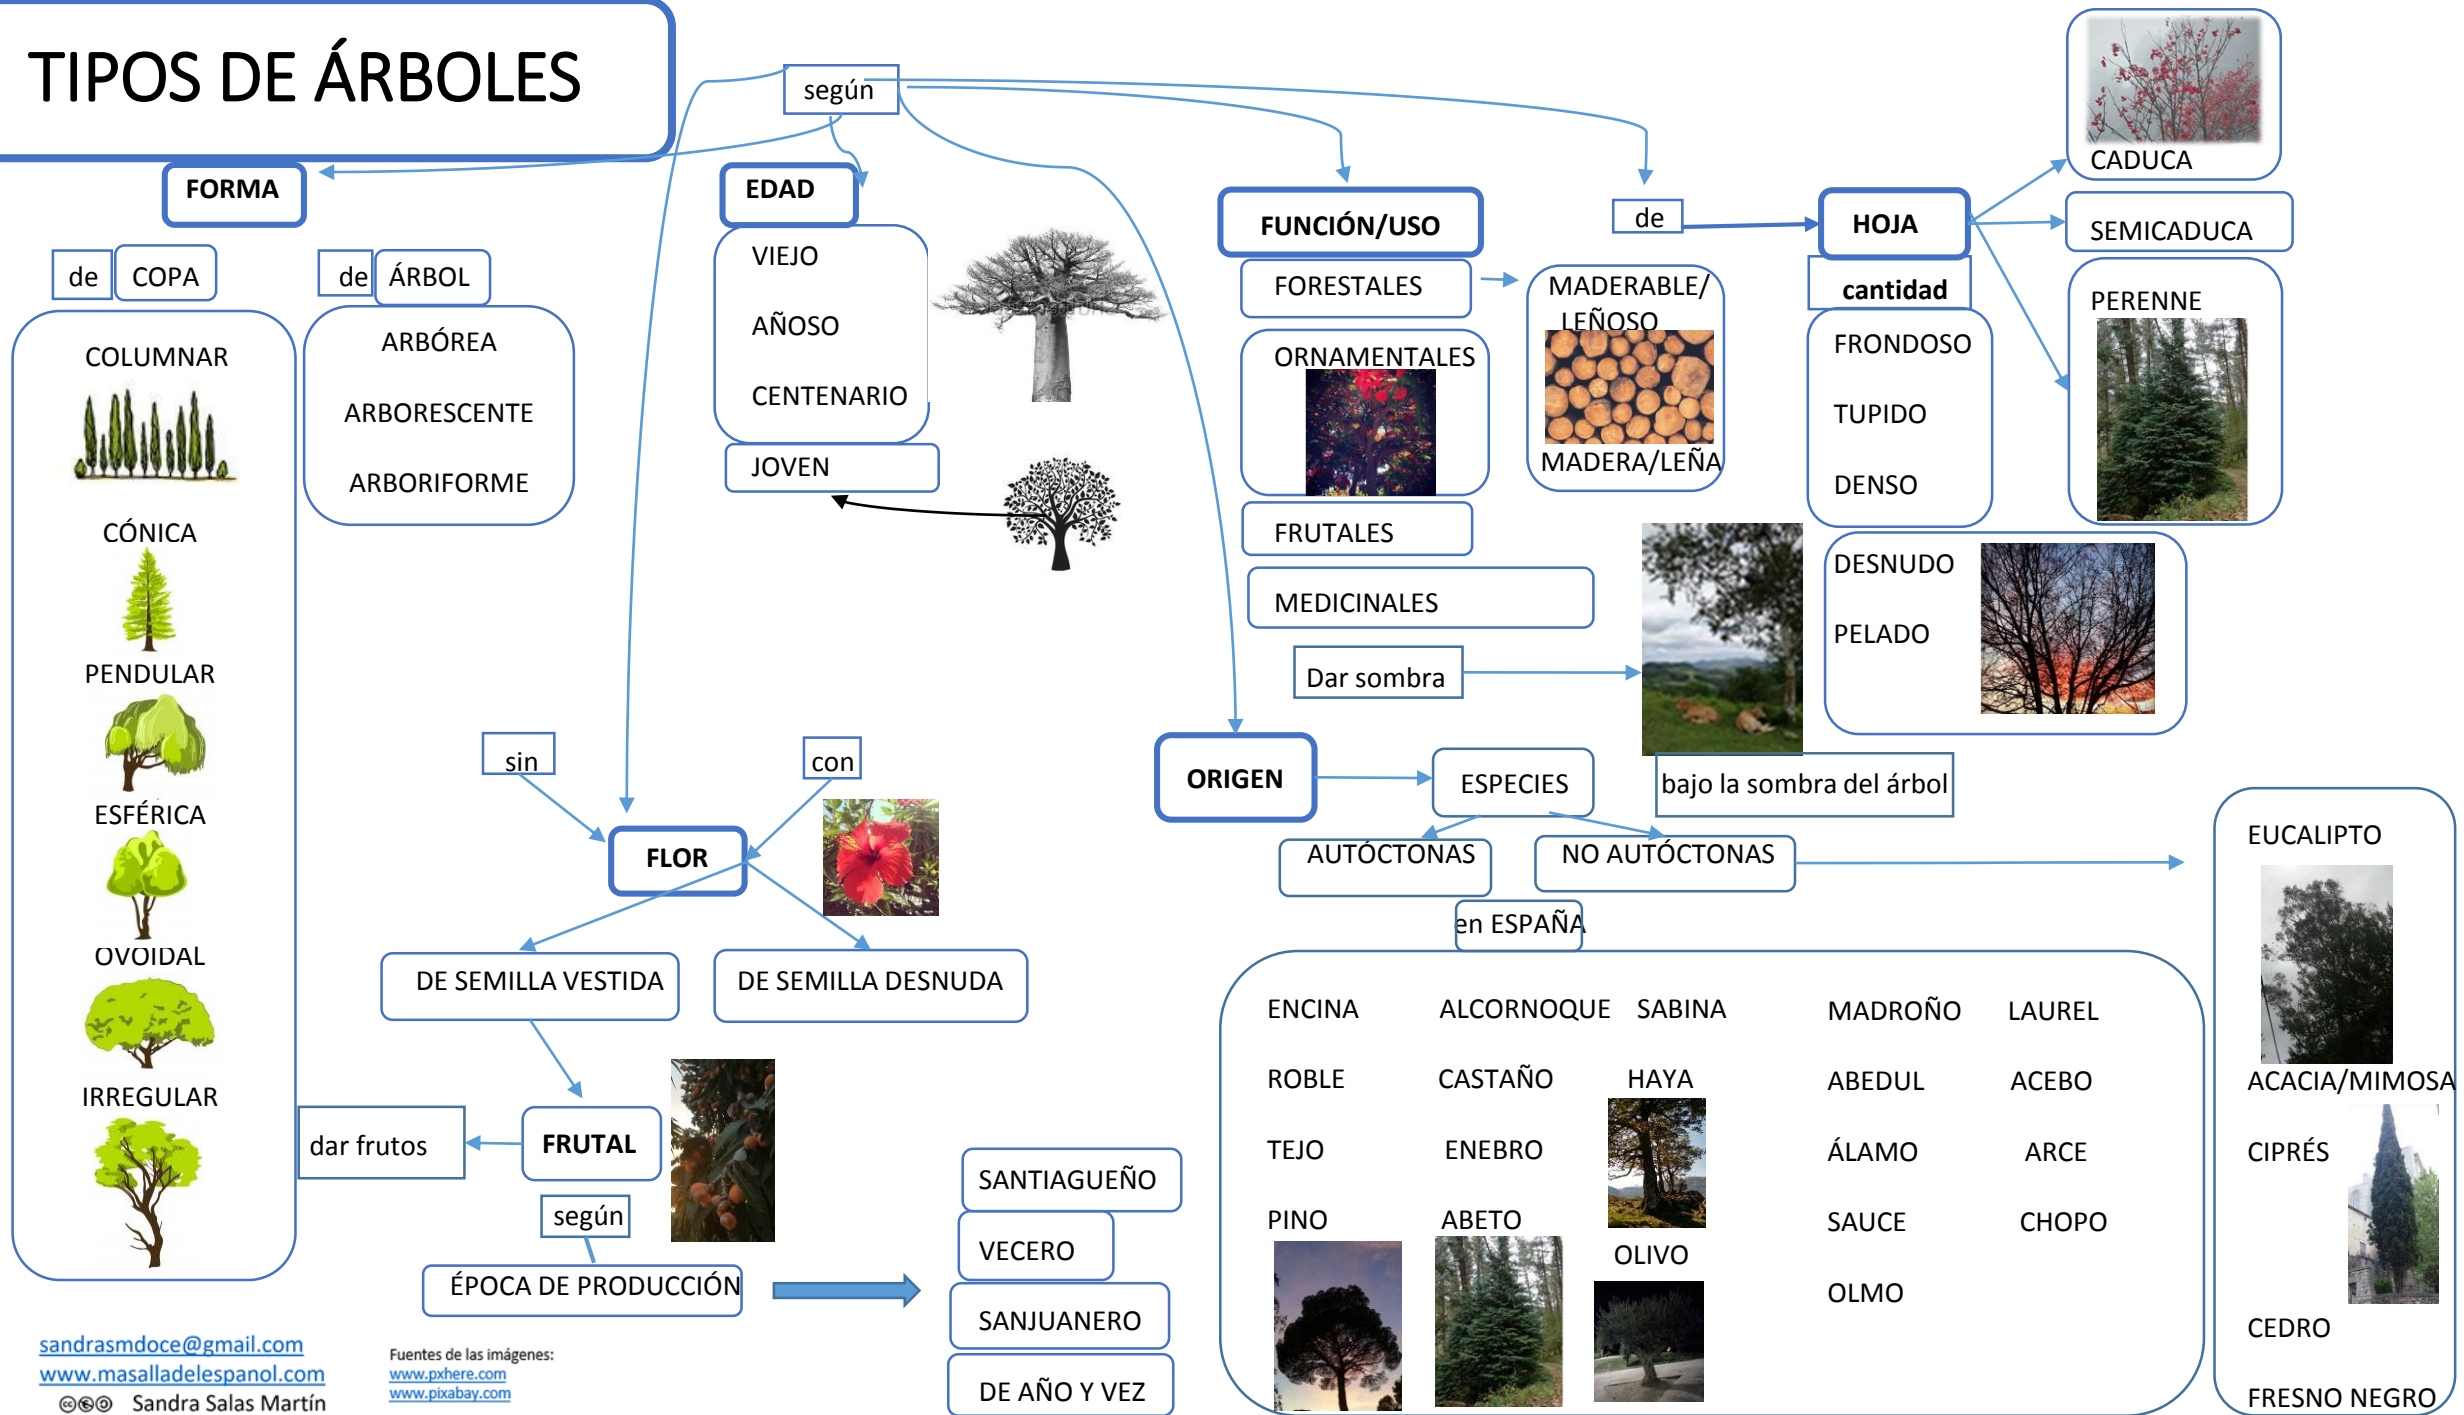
TIPOS DE ÁRBOLES

según

FORMA

de COPA

COLUMNAR

CÓNICA

PENDULAR

ESFÉRICA

OVOIDAL

IRREGULAR

de ÁRBOL

ARBÓREA

ARBORESCENTE

ARBORIFORME

EDAD

VIEJO

AÑOSO

CENTENARIO

JOVEN

FUNCIÓN/USO

FORESTALES

MADERABLE/ LEÑOSO

MADERA/LEÑA

ORNAMENTALES

FRUTALES

MEDICINALES

Dar sombra

bajo la sombra del árbol

de

HOJA

cantidad

FRONDOSO

TUPIDO

DENSO

DESNUDO

PELADO

CADUCA

SEMICADUCA

PERENNE

sin

con

FLOR

DE SEMILLA VESTIDA

DE SEMILLA DESNUDA

FRUTAL

dar frutos

según

ÉPOCA DE PRODUCCIÓN

SANTIAGUEÑO

VECERO

SANJUANERO

DE AÑO Y VEZ

ORIGEN

ESPECIES

AUTÓCTONAS

NO AUTÓCTONAS

en ESPAÑA

ENCINA ALCORNOQUE SABINA MADROÑO LAUREL

ROBLE CASTAÑO HAYA ABEDUL ACEBO

TEJO ENEBRO ÁLAMO ARCE

PINO ABETO SAUCE CHOPO

OLIVO

OLMO

EUCALIPTO

ACACIA/MIMOSA

CIPRÉS

CEDRO

FRESNO NEGRO

sandrasmdoce@gmail.com
www.masalladelespanol.com
Sandra Salas Martín

Fuentes de las imágenes:
www.pxhere.com
www.pixabay.com